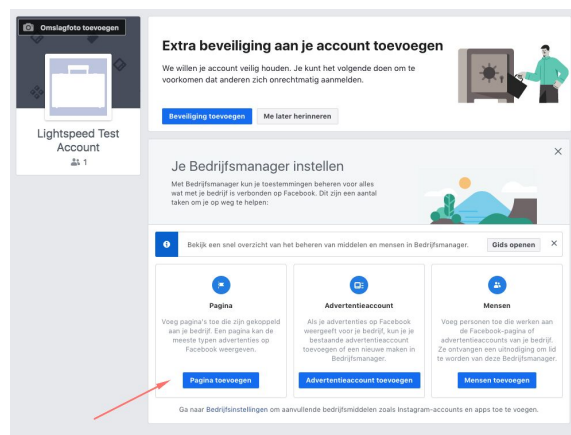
Omslagfoto toevoegen

Lightspeed Test Account

1

Extra beveiliging aan je account toevoegen

We willen je account veilig houden. Je kunt het volgende doen om te voorkomen dat anderen zich onrechtmatig aanmelden.

Beveiliging toevoegen

Me later herinneren

Je Bedrijfsmanager instellen

Met Bedrijfsmanager kun je toestemmingen beheren voor alles wat met je bedrijf is verbonden op Facebook. Dit zijn een aantal taken om je op weg te helpen:

Bekijk een snel overzicht van het beheren van middelen en mensen in Bedrijfsmanager.

Gids openen

Pagina

Voeg pagina's toe die zijn gekoppeld aan je bedrijf. Een pagina kan de meeste typen advertenties op Facebook weergeven.

Pagina toevoegen

Advertentieaccount

Als je advertenties op Facebook weergeeft voor je bedrijf, kun je je bestaande advertentieaccount toevoegen of een nieuwe maken in Bedrijfsmanager.

Advertentieaccount toevoegen

Mensen

Voeg personen toe die werken aan de Facebook-pagina of advertentieaccounts van je bedrijf. Ze ontvangen een uitnodiging om lid te worden van deze Bedrijfsmanager.

Mensen toevoegen

Ga naar Bedrijfsinstellingen om aanvullende bedrijfsmiddelen zoals Instagram-accounts en apps toe te voegen.